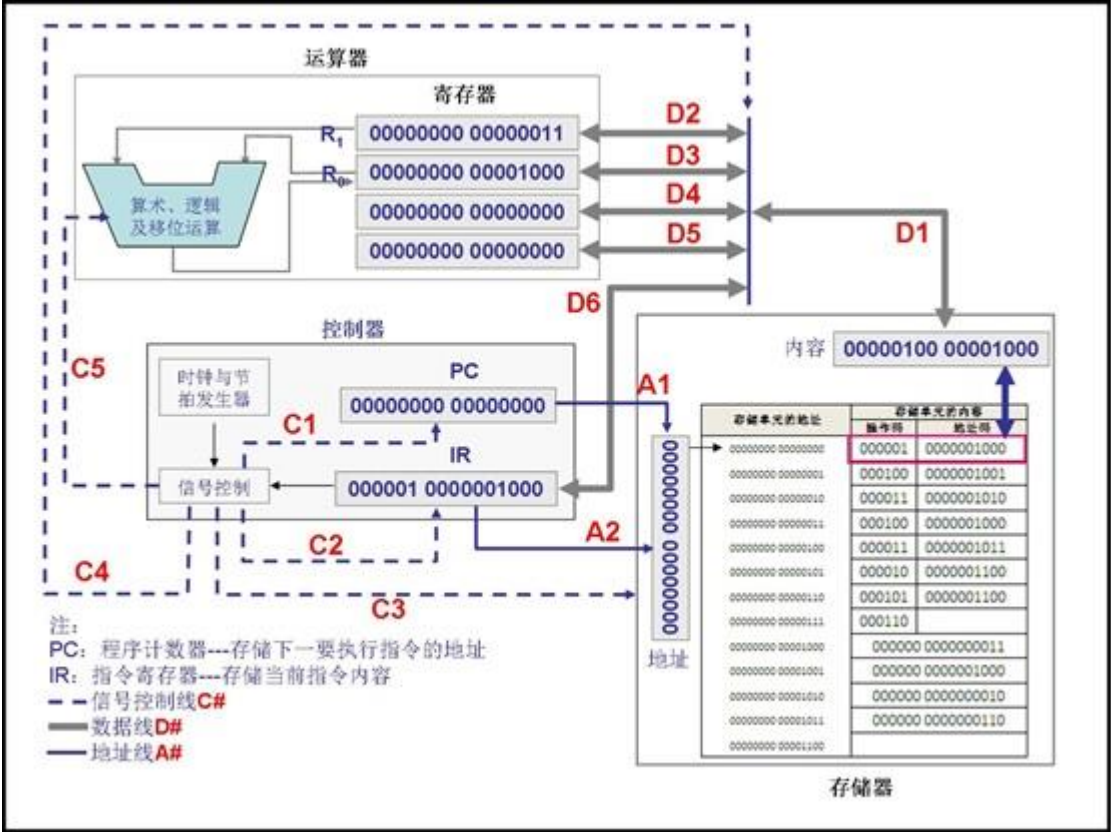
运算器

寄存器

$R_1$ 00000000 00000011

$R_0$ 00000000 00001000

00000000 00000000

00000000 00000000

算术、逻辑及移位运算

D2

D3

D4

D5

D1

D6

控制器

时钟与节拍发生器

PC

00000000 00000000

C1

IR

信号控制

000001 0000001000

C2

C5

C4

C3

A1

A2

内容 00000100 00001000

00000000 00000000

地址

| 存储单元的地址 | 存储单元的内容 操作码 | 地址码 |
|---|---|---|
| 00000000 00000000 | 000001 | 0000001000 |
| 00000000 00000001 | 000100 | 0000001001 |
| 00000000 00000010 | 000011 | 0000001010 |
| 00000000 00000011 | 000100 | 0000001000 |
| 00000000 00000100 | 000011 | 0000001011 |
| 00000000 00000101 | 000010 | 0000001100 |
| 00000000 00000110 | 000101 | 0000001100 |
| 00000000 00000111 | 000110 | |
| 00000000 00001000 | 000000 0000000011 | |
| 00000000 00001001 | 000000 0000001000 | |
| 00000000 00001010 | 000000 0000000010 | |
| 00000000 00001011 | 000000 0000000110 | |
| 00000000 00001100 | | |

存储器

注:
PC:程序计数器---存储下一要执行指令的地址
IR:指令寄存器---存储当前指令内容
信号控制线C#
数据线D#
地址线A#